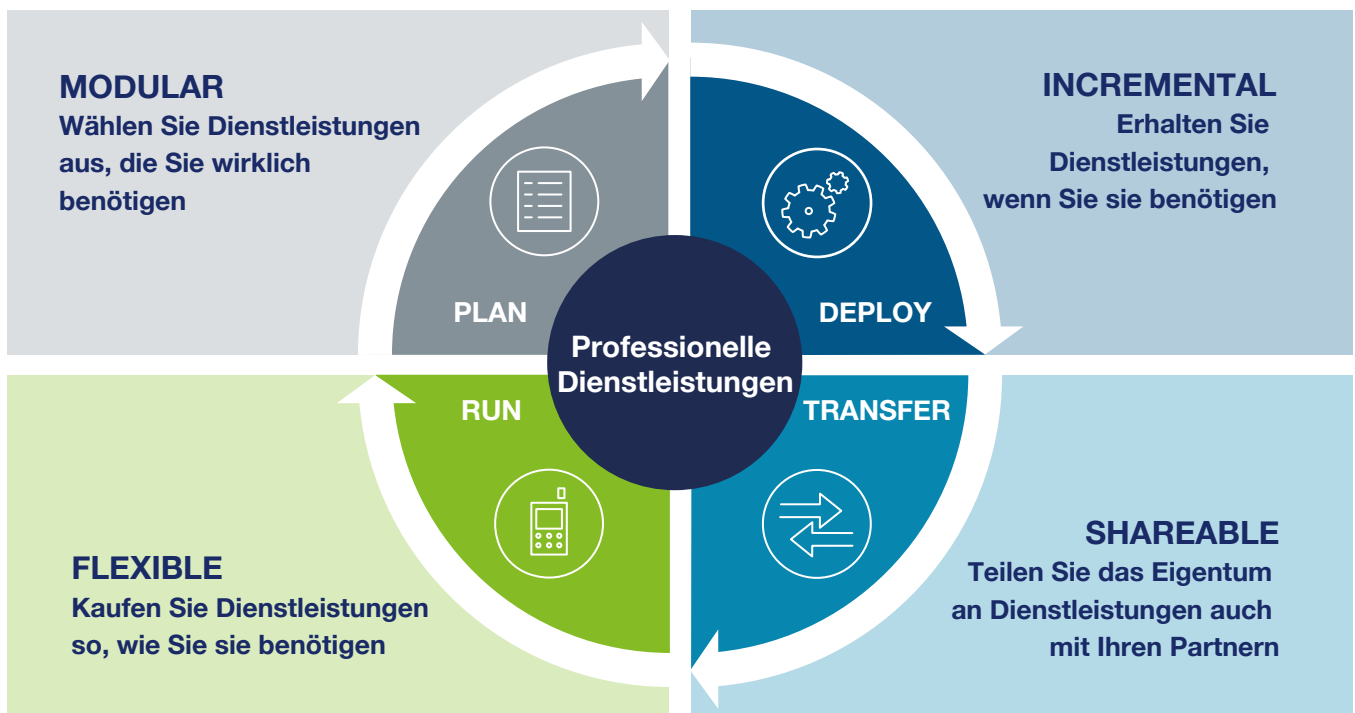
MODULAR
Wählen Sie Dienstleistungen aus, die Sie wirklich benötigen

INCREMENTAL
Erhalten Sie Dienstleistungen, wenn Sie sie benötigen

PLAN

DEPLOY

Professionelle Dienstleistungen

RUN

TRANSFER

FLEXIBLE
Kaufen Sie Dienstleistungen so, wie Sie sie benötigen

SHAREABLE
Teilen Sie das Eigentum an Dienstleistungen auch mit Ihren Partnern